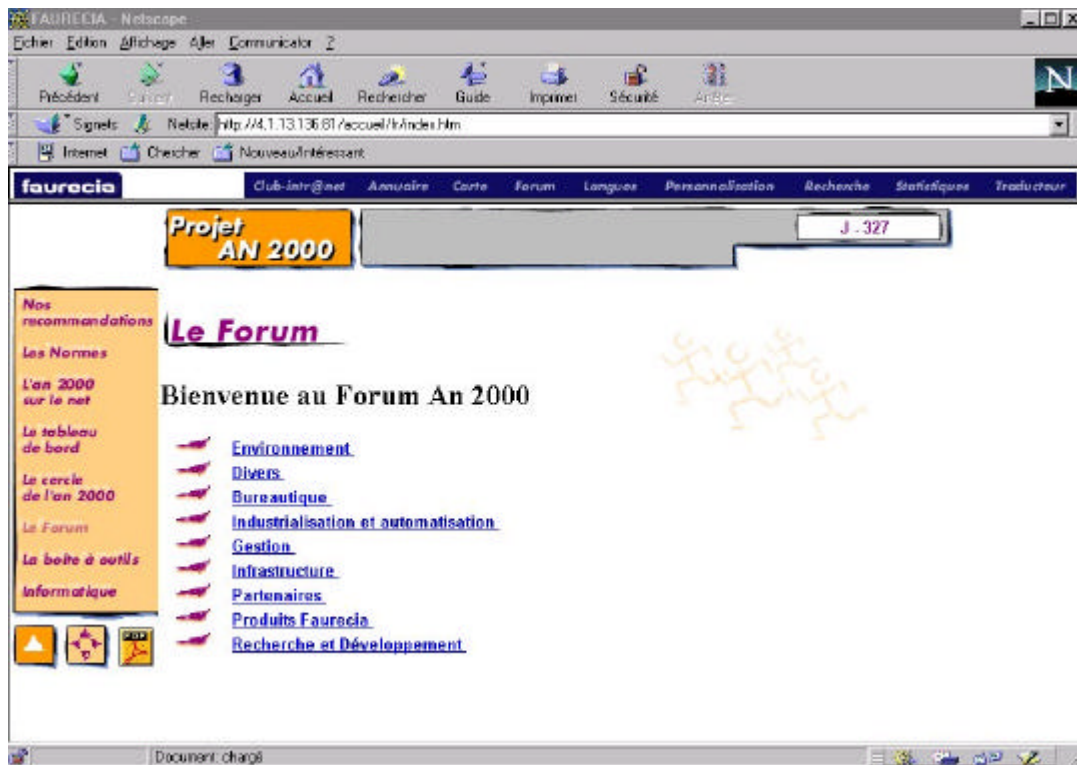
FAURECIA - Netscape

Fichier Edition Affichage Aller Communicator ?

Précédent Suivant Recharger Accueil Rechercher Guide Imprimer Sécurité Arrêter

Signets Netsite: http://4.1.13.136:81/accueil/fr/index.htm

Internet Chercher Nouveau&Intéressant

faurecia Club-intr@net Annuaire Carte Forum Langues Personnalisation Recherche Statistiques Traducteur

Projet AN 2000

J - 327

Nos recommandations
Les Normes
L'an 2000 sur le net
Le tableau de bord
Le cercle de l'an 2000
Le Forum
La boite à outils
Informatique

Le Forum

Bienvenue au Forum An 2000

Environnement
Divers
Bureautique
Industrialisation et automatisation
Gestion
Infrastructure
Partenaires
Produits Faurecia
Recherche et Développement

Document: chargé